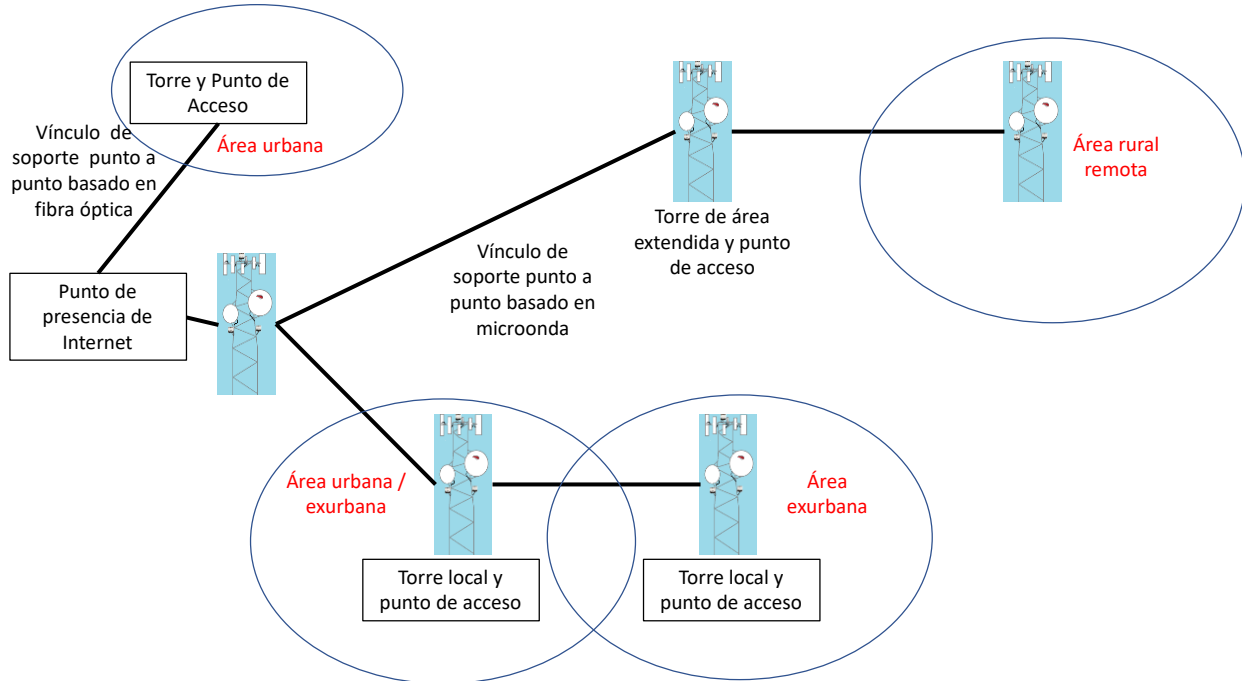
Torre y Punto de Acceso

Área urbana

Vínculo de soporte punto a punto basado en fibra óptica

Punto de presencia de Internet

Vínculo de soporte punto a punto basado en microonda

Torre de área extendida y punto de acceso

Área rural remota

Área urbana / exurbana

Área exurbana

Torre local y punto de acceso

Torre local y punto de acceso